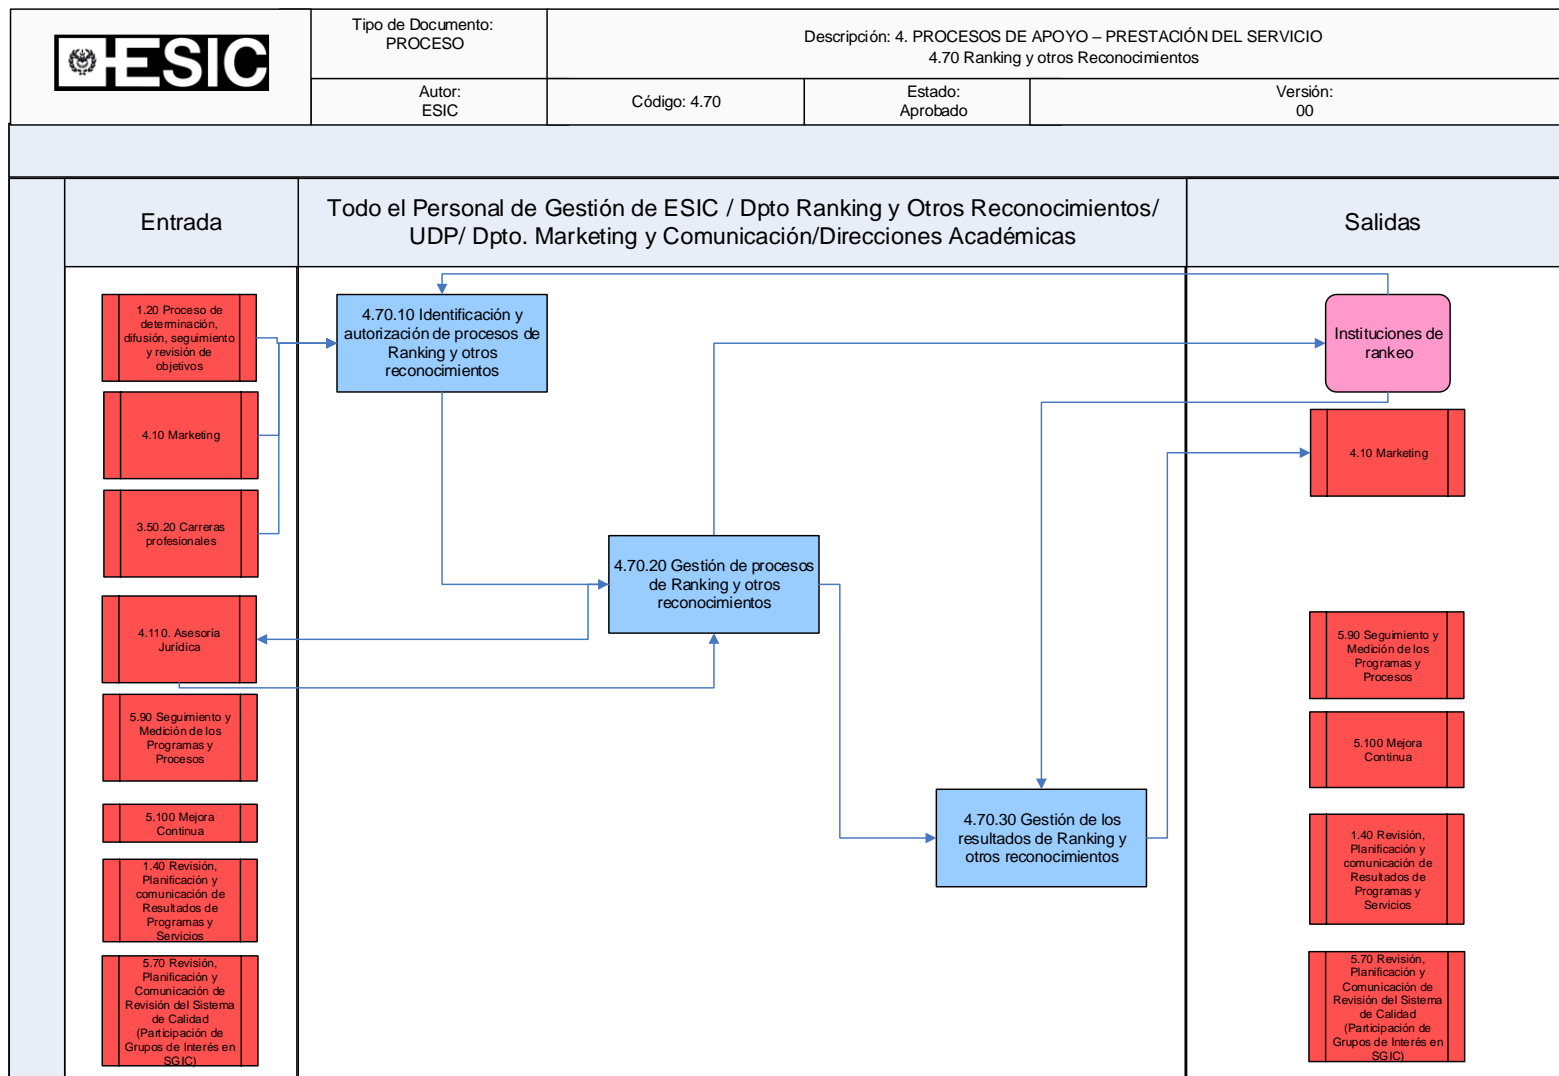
ESIC

Tipo de Documento: PROCESO

Descripción: 4. PROCESOS DE APOYO – PRESTACIÓN DEL SERVICIO
4.70 Ranking y otros Reconocimientos

Autor: ESIC

Código: 4.70

Estado: Aprobado

Versión: 00

Entrada

Todo el Personal de Gestión de ESIC / Dpto Ranking y Otros Reconocimientos/ UDP/ Dpto. Marketing y Comunicación/Direcciones Académicas

Salidas

1.20 Proceso de determinación, difusión, seguimiento y revisión de objetivos

4.10 Marketing

3.50.20 Carreras profesionales

4.110. Asesoría Jurídica

5.90 Seguimiento y Medición de los Programas y Procesos

5.100 Mejora Continua

1.40 Revisión, Planificación y comunicación de Resultados de Programas y Servicios

5.70 Revisión, Planificación y Comunicación de Revisión del Sistema de Calidad (Participación de Grupos de Interés en SGIC)

4.70.10 Identificación y autorización de procesos de Ranking y otros reconocimientos

4.70.20 Gestión de procesos de Ranking y otros reconocimientos

4.70.30 Gestión de los resultados de Ranking y otros reconocimientos

Instituciones de rankeo

4.10 Marketing

5.90 Seguimiento y Medición de los Programas y Procesos

5.100 Mejora Continua

1.40 Revisión, Planificación y comunicación de Resultados de Programas y Servicios

5.70 Revisión, Planificación y Comunicación de Revisión del Sistema de Calidad (Participación de Grupos de Interés en SGIC)